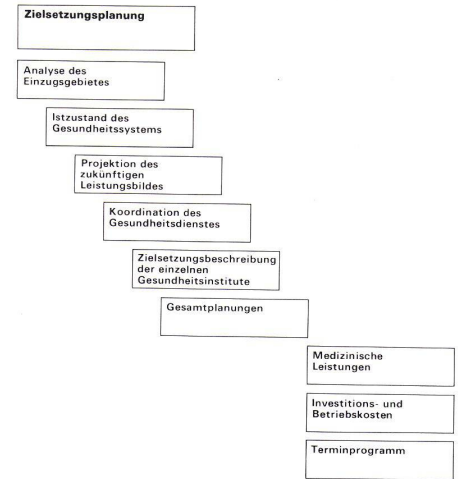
Zielsetzungsplanung

Analyse des Einzugsgebietes

Istzustand des Gesundheitssystems

Projektion des zukünftigen Leistungsbildes

Koordination des Gesundheitsdienstes

Zielsetzungsbeschreibung der einzelnen Gesundheitsinstitute

Gesamtplanungen

Medizinische Leistungen

Investitions- und Betriebskosten

Terminprogramm